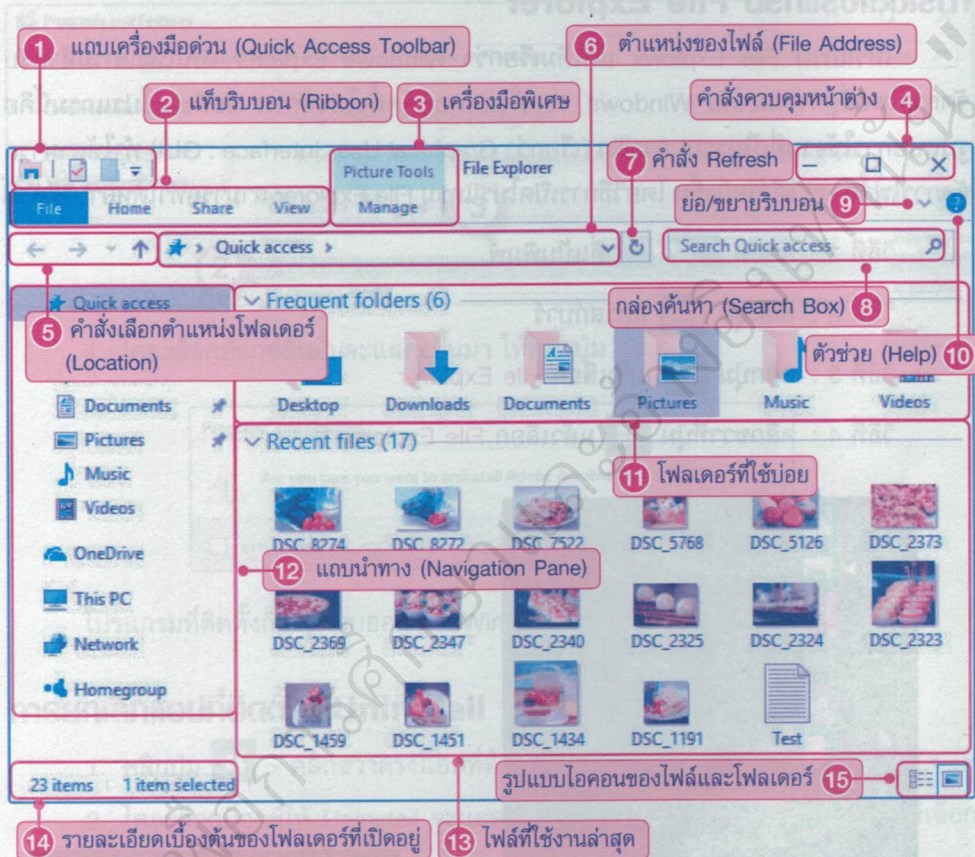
1 แถบเครื่องมือด่วน (Quick Access Toolbar)

6 ตำแหน่งของไฟล์ (File Address)

2 แท็บริบบอน (Ribbon)

3 เครื่องมือพิเศษ

คำสั่งควบคุมหน้าต่าง 4

Picture Tools

File Explorer

7 คำสั่ง Refresh

File Home Share View Manage

ย่อ/ขยายริบบอน 9

Quick access

Search Quick access

Quick access

Frequent folders (6)

กล่องค้นหา (Search Box) 8

5 คำสั่งเลือกตำแหน่งโฟลเดอร์ (Location)

ตัวช่วย (Help) 10

Desktop Downloads Documents Pictures Music Videos

Documents

Pictures

Music

Videos

Recent files (17)

11 โฟลเดอร์ที่ใช้บ่อย

DSC_8274 DSC_8272 DSC_7522 DSC_5768 DSC_5126 DSC_2373

OneDrive

12 แถบนำทาง (Navigation Pane)

This PC

DSC_2369 DSC_2347 DSC_2340 DSC_2325 DSC_2324 DSC_2323

Network

Homegroup

DSC_1459 DSC_1451 DSC_1434 DSC_1191 Test

23 items 1 item selected

รูปแบบไอคอนของไฟล์และโฟลเดอร์ 15

14 รายละเอียดเบื้องต้นของโฟลเดอร์ที่เปิดอยู่

13 ไฟล์ที่ใช้งานล่าสุด